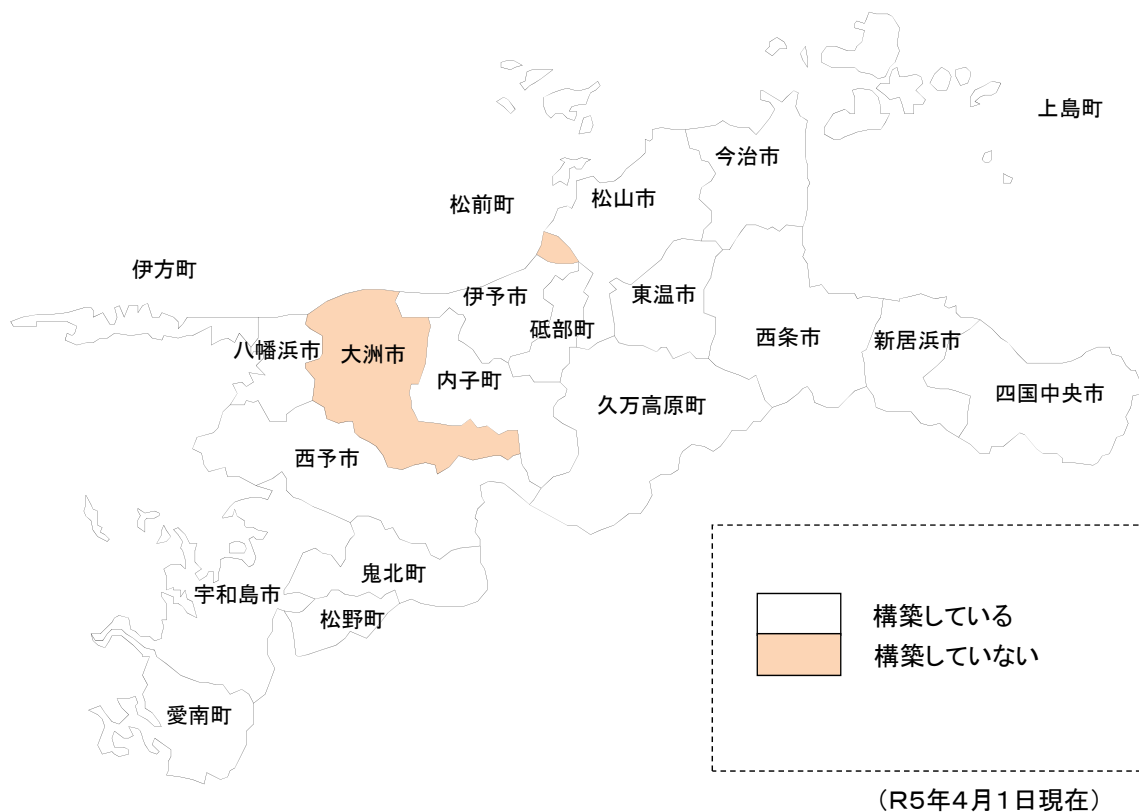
上島町

今治市

松前町

松山市

伊方町

伊予市

東温市

砥部町

八幡浜市

大洲市

西条市

新居浜市

内子町

久万高原町

四国中央市

西予市

鬼北町

宇和島市

松野町

愛南町

構築している
構築していない

（R5年4月1日現在）